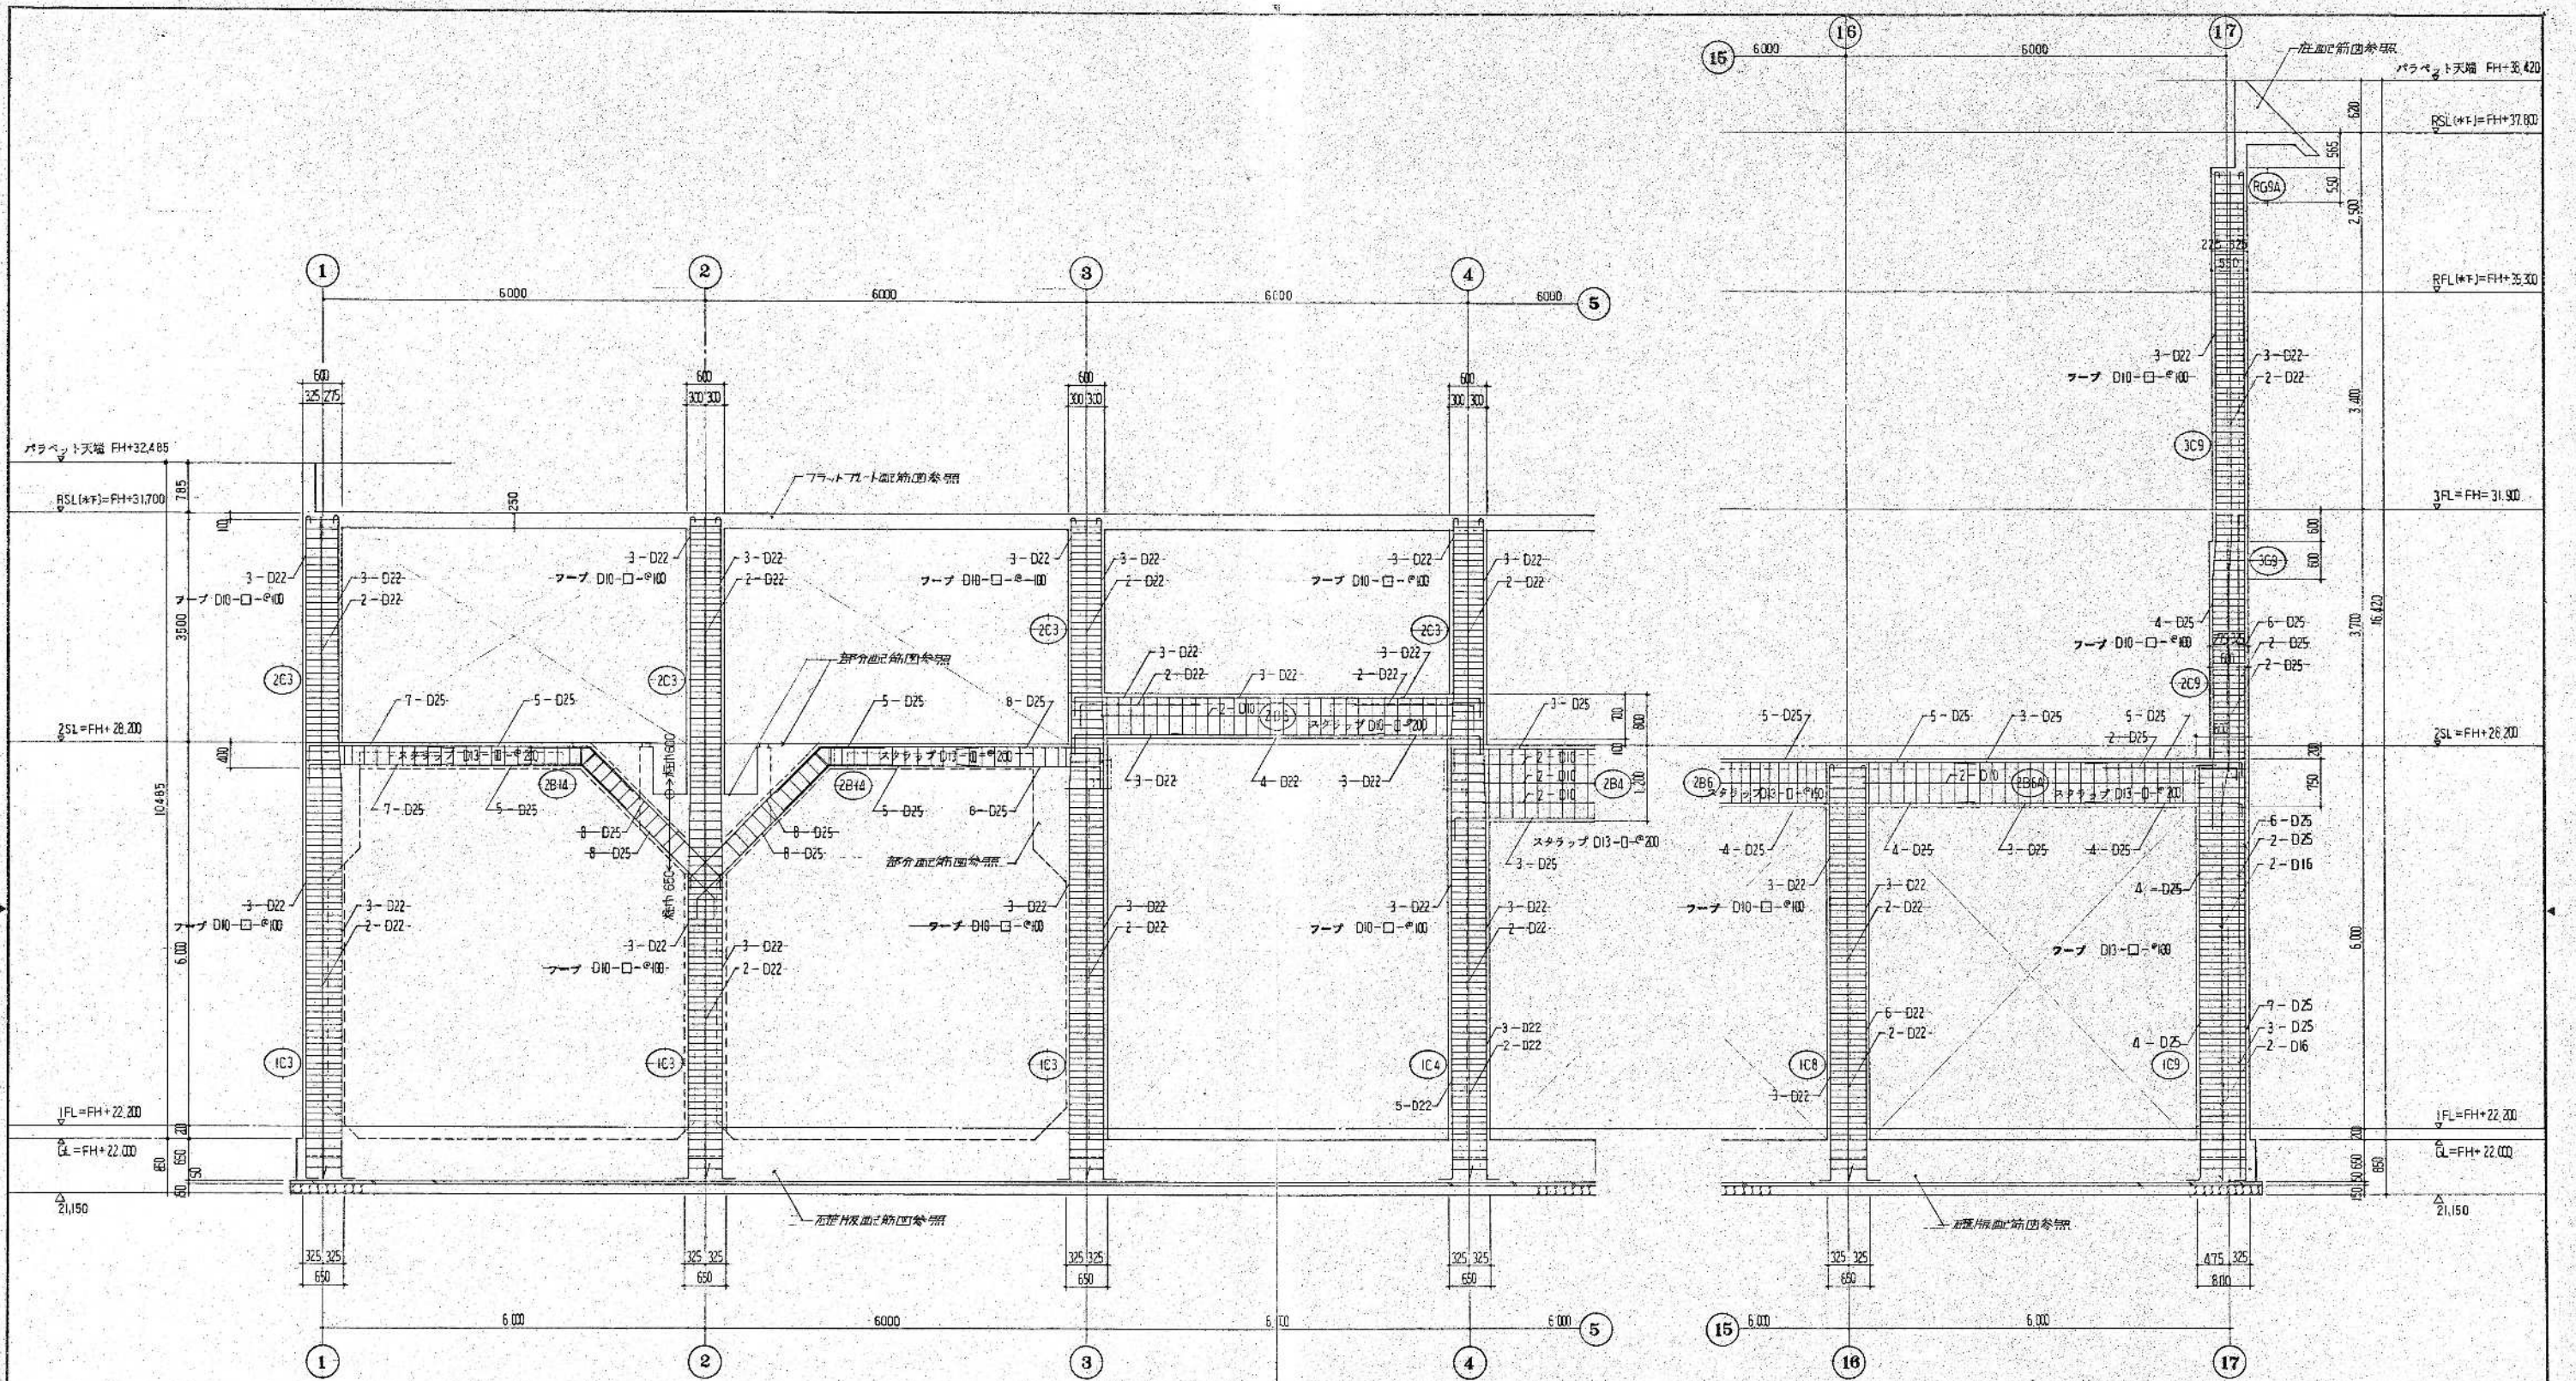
15 6000 16 6000 17
庇配筋図参照
パラペット天端 FH+38,420
RSL(*F)=FH+37,800
620
565
550
2,900
RG9A
225 325
550
RFL(*F)=FH+35,300
3-D22
3-D22
フープ D10-□-@100
2-D22
3,400
3C9
3FL=FH+31,900
600
600
3C9
16,420
3,700
4-D25
6-D25
フープ D10-□-@100
2-D25
2-D25
2C9
5-D25
5-D25
3-D25
5-D25
2-D25
2SL=FH+28,200
300
750
2B6
スタラップ D13-□-@150
2-D10
2B6A
スタラップ D13-□-@200
4-D25
4-D25
3-D25
4-D25
6-D25
2-D25
2-D16
3-D22
3-D22
4-D25
フープ D10-□-@100
2-D22
6,000
フープ D13-□-@100
6-D22
7-D25
2-D22
3-D25
4-D25
2-D16
1C8
1C9
3-D22
1FL=FH+22,200
GL=FH+22,000
200
650
650
150 50
21,150
基礎版配筋図参照
325 325
650
475 325
800
15 6,000 16 6,000 17

1 2 3 4
6000 6000 6000 6000 5
600 325 275
600 300 300
600 300 300
600 300 300
パラペット天端 FH+32,485
785
フラットプレート配筋図参照
RSL(*F)=FH+31,700
250
100
3-D22
3-D22
フープ D10-□-@100
2-D22
3-D22
フープ D10-□-@100
3-D22
2-D22
3-D22
フープ D10-□-@100
3-D22
2-D22
3-D22
フープ D10-□-@100
3-D22
2-D22
3500
2C3
2C3
2C3
2C3
部分配筋図参照
7-D25
5-D25
5-D25
8-D25
3-D22
3-D22
2-D22
3-D22
2-D22
3-D22
2-D22
2-D10
3-D25
100
800
2SL=FH+28,200
400
スタラップ D13-□-@200
2B14
スタラップ D13-□-@200
2B14
柱巾600
スタラップ D10-□-@200
2-D10
2-D10
2-D10
2B4
1,200
10485
7-D25
5-D25
5-D25
6-D25
3-D22
4-D22
3-D22
8-D25
8-D25
8-D25
8-D25
スタラップ D13-□-@200
3-D25
部分配筋図参照
柱巾650
3-D22
3-D22
フープ D10-□-@100
2-D22
3-D22
フープ D10-□-@100
3-D22
2-D22
3-D22
フープ D10-□-@100
3-D22
2-D22
6,000
3-D22
3-D22
フープ D10-□-@100
2-D22
3-D22
2-D22
1C3
1C3
1C3
1C4
5-D22
1FL=FH+22,200
GL=FH+22,000
200
650
850
50
50
21,150
基礎版配筋図参照
325 325
650
325 325
650
325 325
650
325 325
650
6,000 6000 6,000 6,000 5
1 2 3 4